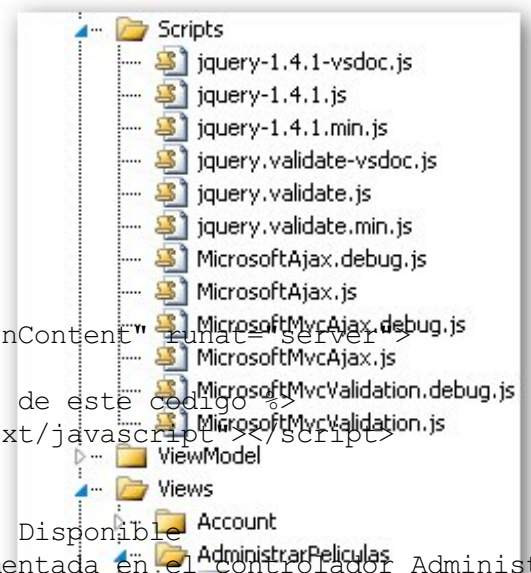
Scripts
jquery-1.4.1-vsdoc.js
jquery-1.4.1.js
jquery-1.4.1.min.js
jquery.validate-vsdoc.js
jquery.validate.js
jquery.validate.min.js
MicrosoftAjax.debug.js
MicrosoftAjax.js
nContent" runat="server">
MicrosoftMvcAjax.debug.js
MicrosoftMvcAjax.js
de este codigo %>
MicrosoftMvcValidation.debug.js
xt/javascript"></script>
MicrosoftMvcValidation.js
ViewModel
Views
Account
Disponible
AdministrarPeliculas
entada en el controlador Administ